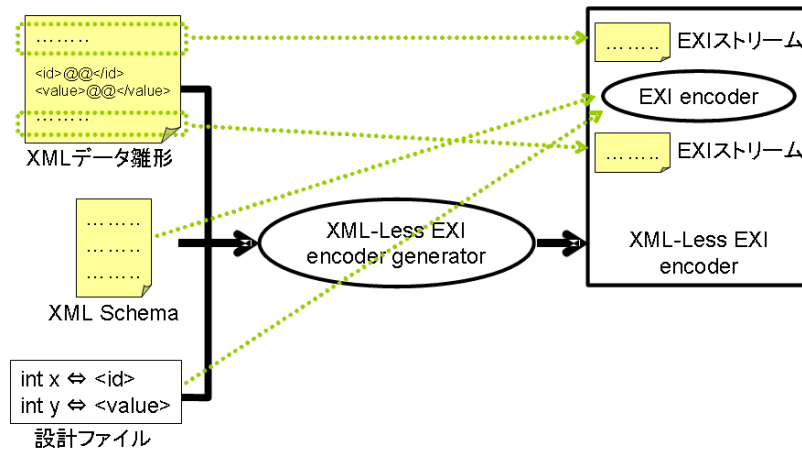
………
<id>@@</id>
<value>@@</value>
………

XMLデータ雛形

………
………
………

XML Schema

int x ⇔ <id>
int y ⇔ <value>

設計ファイル

XML-Less EXI encoder generator

……… EXIストリーム

EXI encoder

……… EXIストリーム

XML-Less EXI encoder